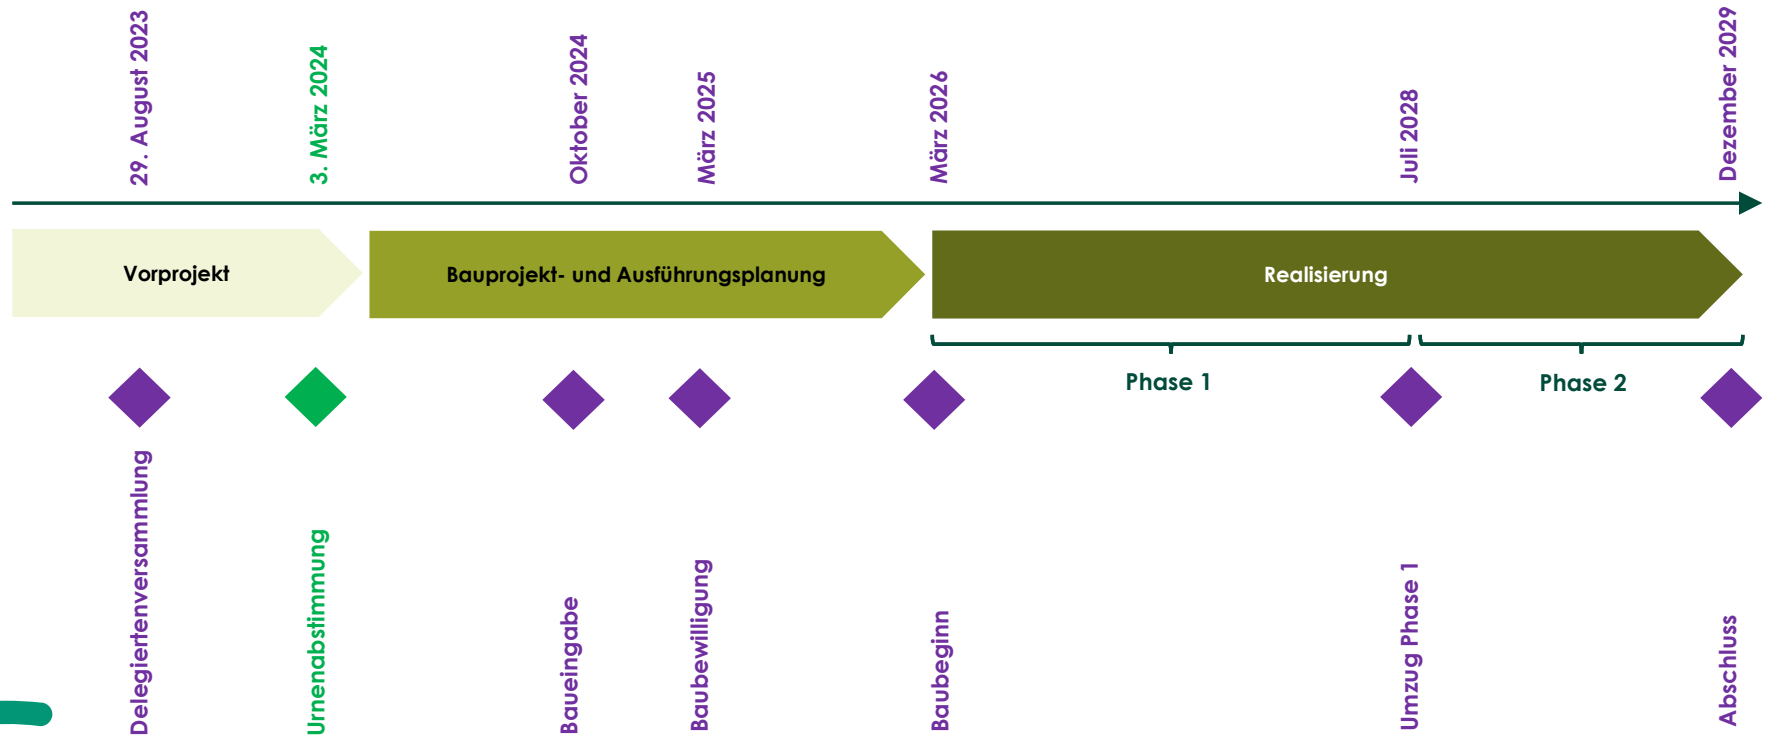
29. August 2023
3. März 2024
Oktober 2024
März 2025
März 2026
Juli 2028
Dezember 2029

Vorprojekt
Bauprojekt- und Ausführungsplanung
Realisierung

Phase 1
Phase 2

Delegiertenversammlung
Urnenabstimmung
Baueingabe
Baubewilligung
Baubeginn
Umzug Phase 1
Abschluss